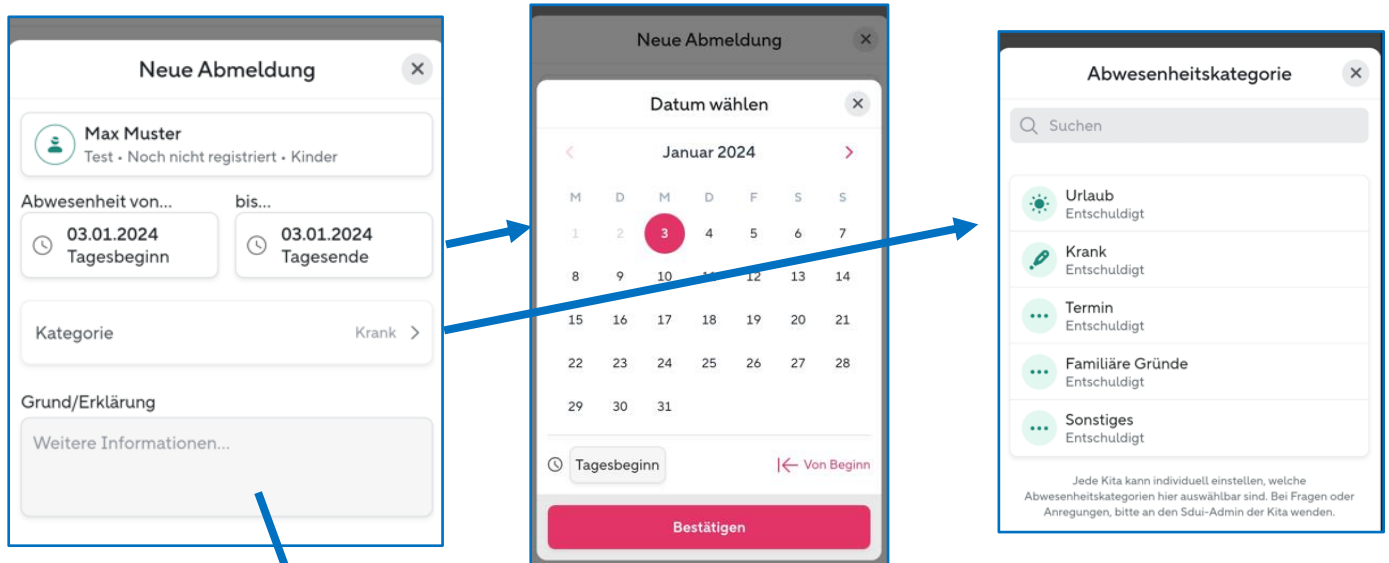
Neue Abmeldung

Max Muster
Test • Noch nicht registriert • Kinder

Abwesenheit von...
03.01.2024
Tagesbeginn

bis...
03.01.2024
Tagesende

Kategorie
Krank

Grund/Erklärung
Weitere Informationen...

Neue Abmeldung

Datum wählen

Januar 2024

| M | D | M | D | F | S | S |
|---|---|---|---|---|---|---|
| 1 | 2 | 3 | 4 | 5 | 6 | 7 |
| 8 | 9 | 10 | 11 | 12 | 13 | 14 |
| 15 | 16 | 17 | 18 | 19 | 20 | 21 |
| 22 | 23 | 24 | 25 | 26 | 27 | 28 |
| 29 | 30 | 31 | | | | |

Tagesbeginn
Von Beginn

Bestätigen

Abwesenheitskategorie

Suchen

Urlaub
Entschuldigt

Krank
Entschuldigt

Termin
Entschuldigt

Familiäre Gründe
Entschuldigt

Sonstiges
Entschuldigt

Jede Kita kann individuell einstellen, welche Abwesenheitskategorien hier auswählbar sind. Bei Fragen oder Anregungen, bitte an den Sdui-Admin der Kita wenden.